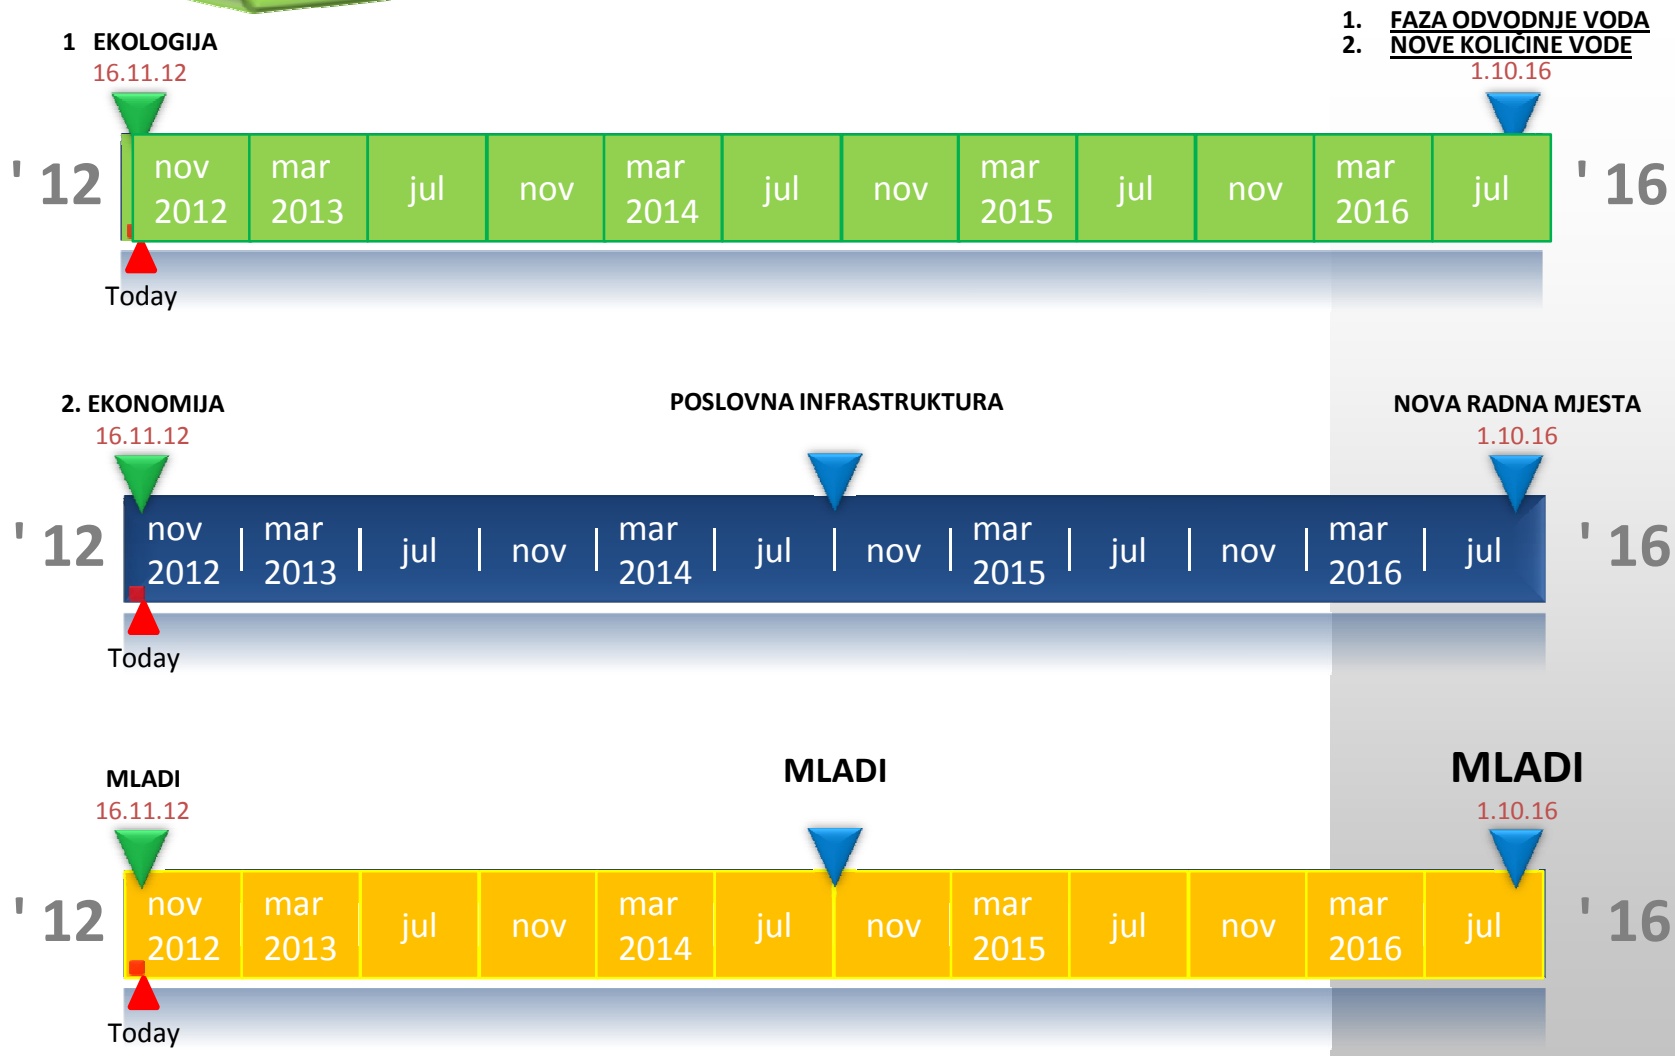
1 EKOLOGIJA
16.11.12

1. FAZA ODVODNJE VODA
2. NOVE KOLIČINE VODE
1.10.16

'12 nov 2012 mar 2013 jul nov mar 2014 jul nov mar 2015 jul nov mar 2016 jul '16

Today

2. EKONOMIJA
16.11.12

POSLOVNA INFRASTRUKTURA

NOVA RADNA MJESTA
1.10.16

'12 nov 2012 mar 2013 jul nov mar 2014 jul nov mar 2015 jul nov mar 2016 jul '16

Today

MLADI
16.11.12

MLADI

MLADI
1.10.16

'12 nov 2012 mar 2013 jul nov mar 2014 jul nov mar 2015 jul nov mar 2016 jul '16

Today